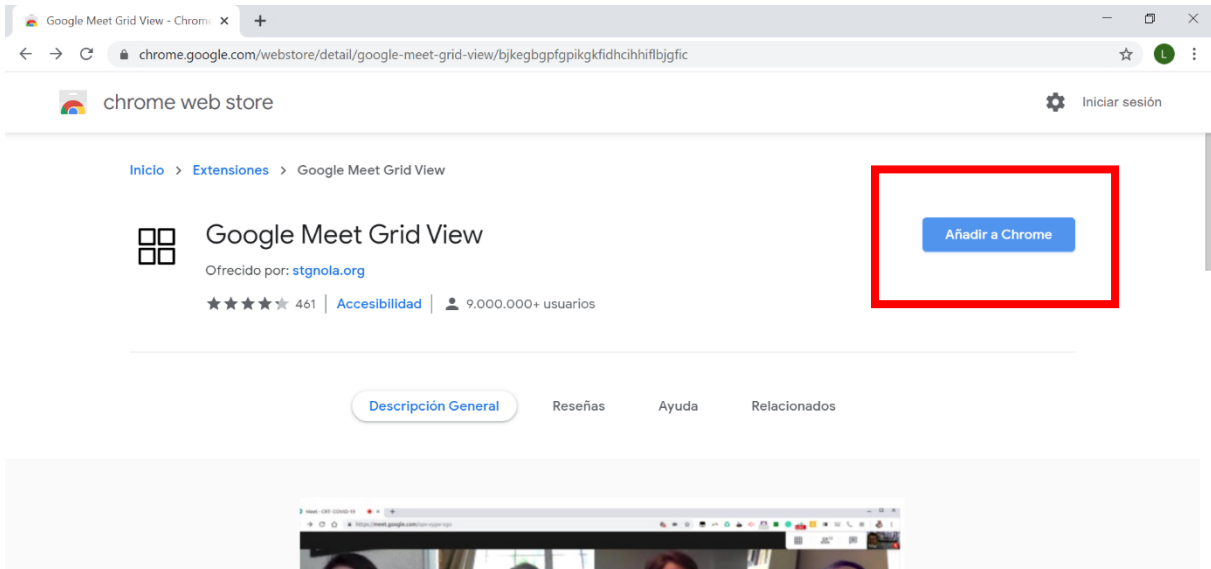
Google Meet Grid View - Chrom ×

chrome.google.com/webstore/detail/google-meet-grid-view/bjkegbgpfgpikgkfidhcihhiflbjgfic

chrome web store

Iniciar sesión

Inicio > Extensiones > Google Meet Grid View

Google Meet Grid View

Ofrecido por: stgnola.org

461 | Accesibilidad | 9.000.000+ usuarios

Añadir a Chrome

Descripción General

Reseñas

Ayuda

Relacionados